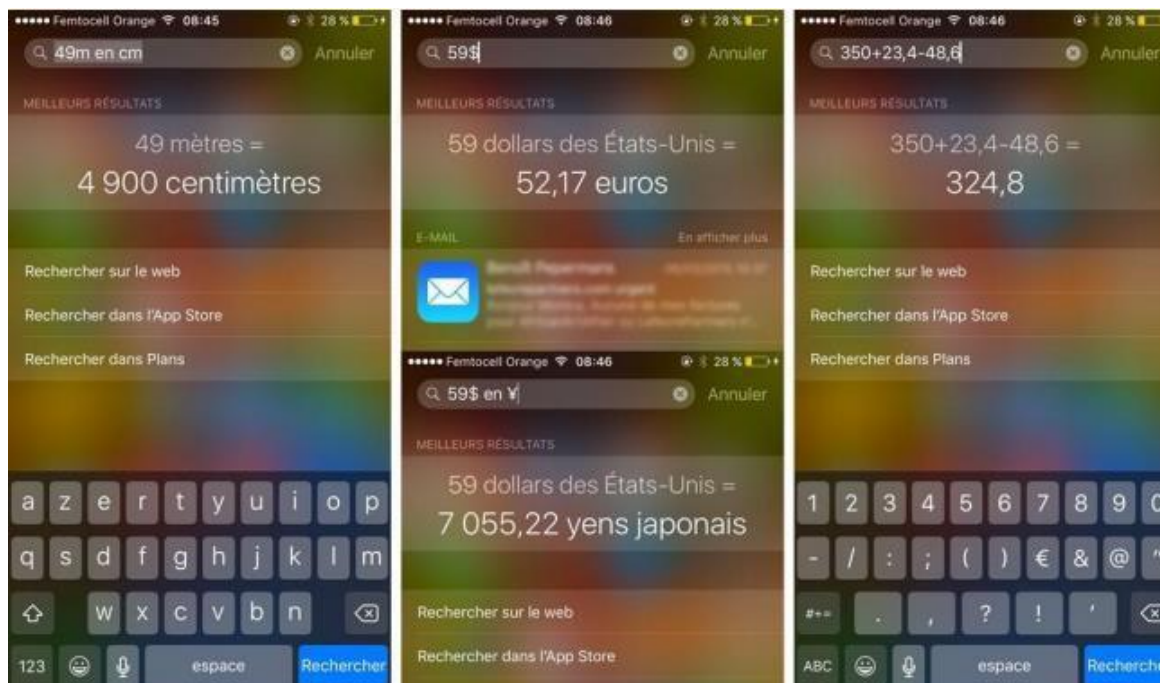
••••• Femtocell Orange 08:45 28 %

49m en cm Annuler

MEILLEURS RÉSULTATS

49 mètres =
4 900 centimètres

Rechercher sur le web

Rechercher dans l'App Store

Rechercher dans Plans

a z e r t y u i o p
q s d f g h j k l m
w x c v b n
123 espace Rechercher

••••• Femtocell Orange 08:46 28 %

59$ Annuler

MEILLEURS RÉSULTATS

59 dollars des États-Unis =
52,17 euros

E-MAIL En afficher plus

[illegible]

••••• Femtocell Orange 08:46 28 %

59$ en ¥ Annuler

MEILLEURS RÉSULTATS

59 dollars des États-Unis =
7 055,22 yens japonais

Rechercher sur le web

Rechercher dans l'App Store

••••• Femtocell Orange 08:46 28 %

350+23,4-48,6 Annuler

MEILLEURS RÉSULTATS

350+23,4-48,6 =
324,8

Rechercher sur le web

Rechercher dans l'App Store

Rechercher dans Plans

1 2 3 4 5 6 7 8 9 0
- / : ; ( ) € & @ "
#+= . , ? ! '
ABC espace Recherche